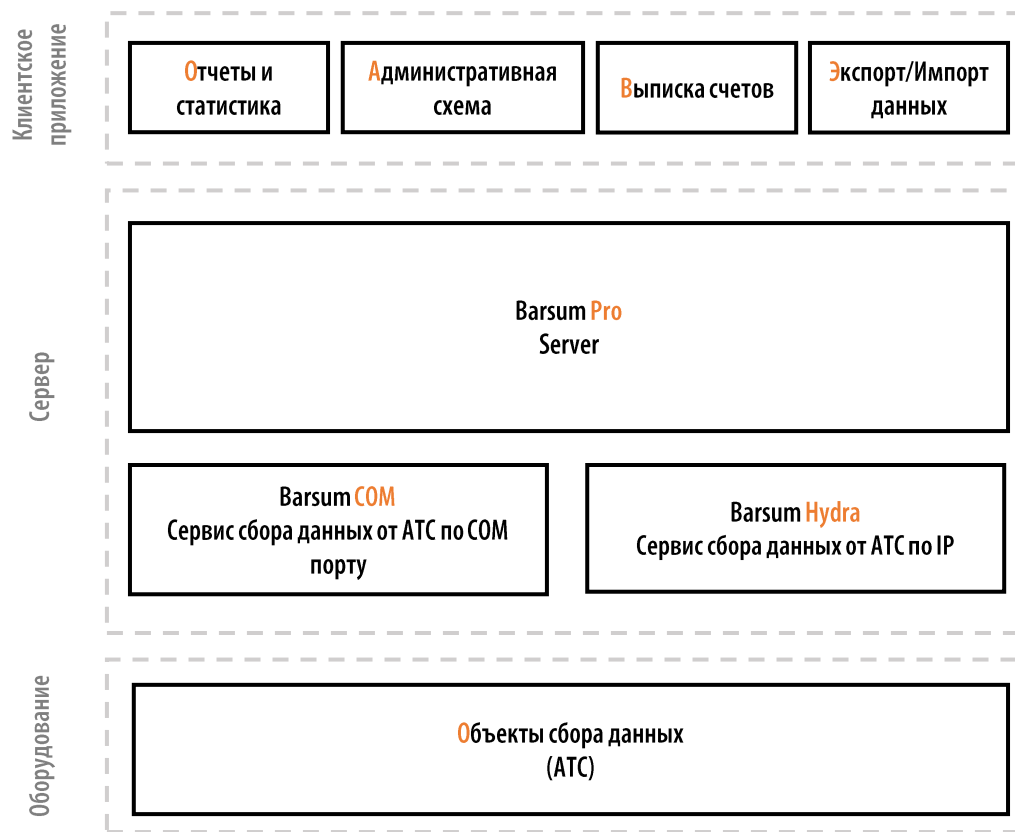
Клиентское приложение

Отчеты и статистика

Административная схема

Выписка счетов

Экспорт/Импорт данных

Сервер

Barsum Pro
Server

Barsum COM
Сервис сбора данных от АТС по COM порту

Barsum Hydra
Сервис сбора данных от АТС по IP

Оборудование

Объекты сбора данных
(АТС)